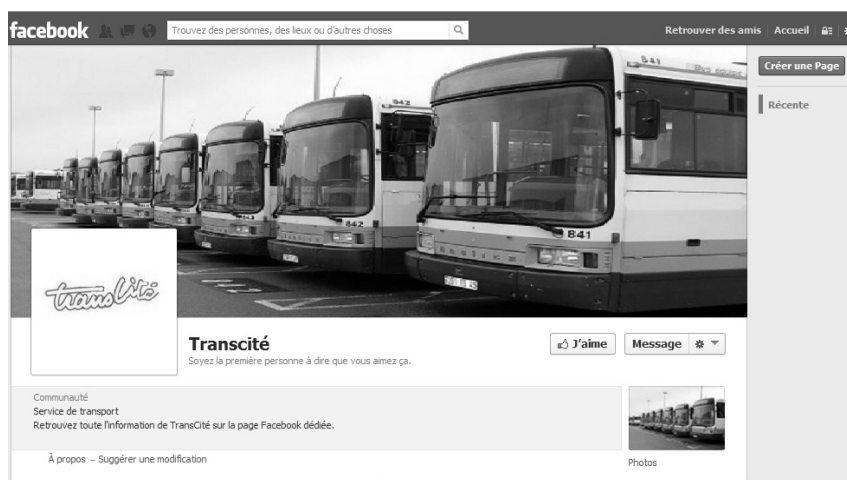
facebook

Trouvez des personnes, des lieux ou d'autres choses

Retrouver des amis | Accueil

Créer une Page

Récente

841

842

841

transcité

Transcité

Soyez la première personne à dire que vous aimez ça.

J'aime

Message

Communauté

Service de transport

Retrouvez toute l'information de TransCité sur la page Facebook dédiée.

À propos – Suggérer une modification

Photos